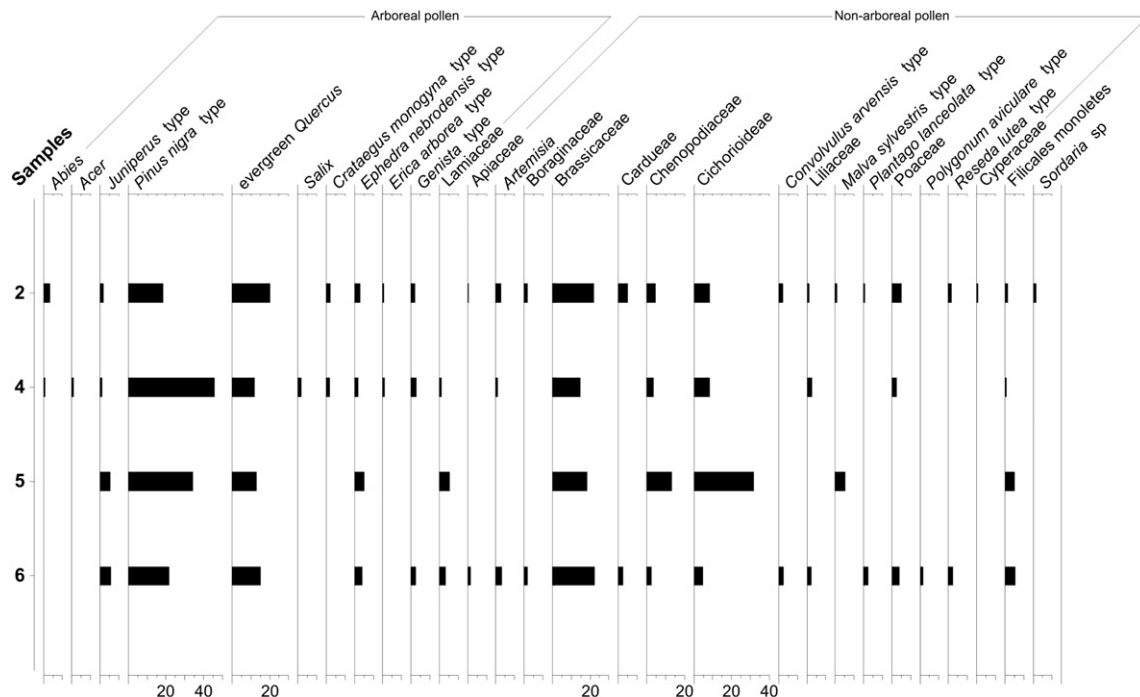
Arboreal pollen

Non-arboreal pollen

Samples

Abies

Acer

Juniperus type

Pinus nigra type

evergreen Quercus

Salix

Crataegus monogyna type

Ephedra nebrodensis type

Erica arborea type

Genista type

Lamiaceae

Apiaceae

Artemisia

Boraginaceae

Brassicaceae

Cardueae

Chenopodiaceae

Cichorioideae

Convolvulus arvensis type

Liliaceae

Malva sylvestris type

Plantago lanceolata type

Poaceae

Polygonum aviculare type

Reseda lutea type

Cyperaceae

Filicales monoletes

Sordaria sp

2

4

5

6

20 40 20 20 20 20 30 40